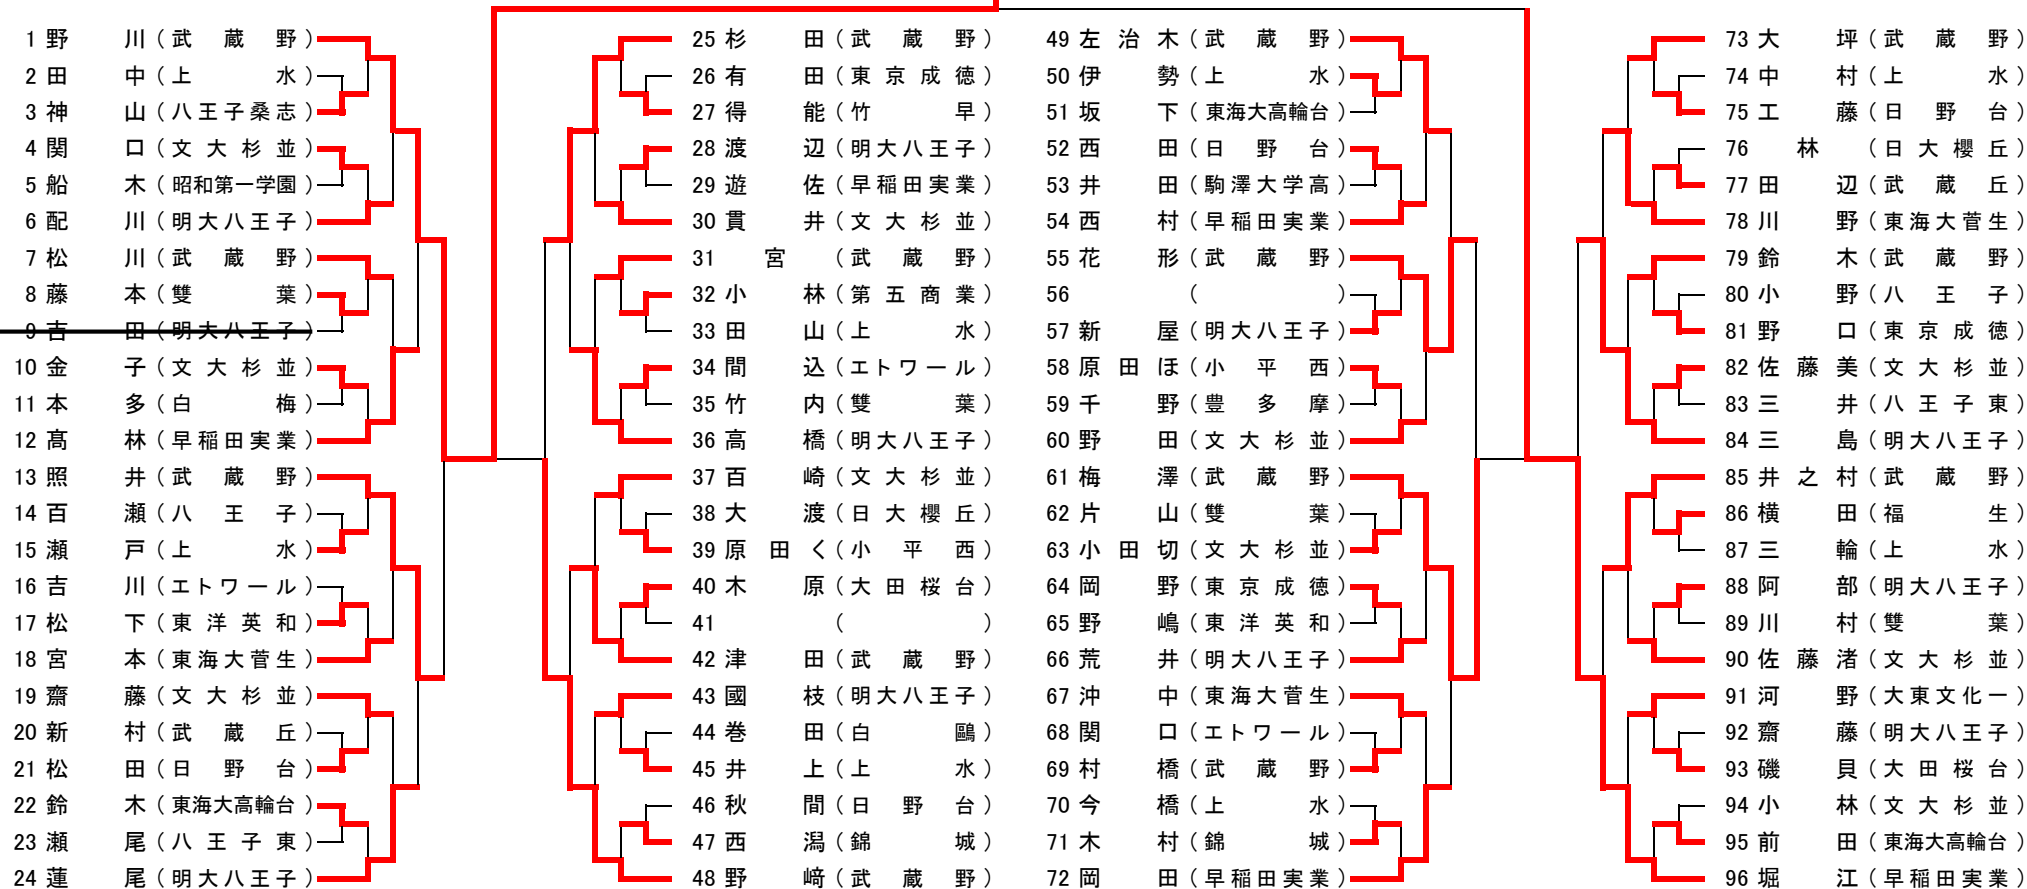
1 野川（武蔵野）
2 田中（上水）
3 神山（八王子桑志）
4 関口（文大杉並）
5 船木（昭和第一学園）
6 配川（明大八王子）
7 松川（武蔵野）
8 藤本（雙葉）
9 吉田（明大八王子）
10 金子（文大杉並）
11 本多（白梅）
12 髙林（早稲田実業）
13 照井（武蔵野）
14 百瀬（八王子）
15 瀬戸（上水）
16 吉川（エトワール）
17 松下（東洋英和）
18 宮本（東海大菅生）
19 齋藤（文大杉並）
20 新村（武蔵丘）
21 松田（日野台）
22 鈴木（東海大高輪台）
23 瀬尾（八王子東）
24 蓮尾（明大八王子）

25 杉田（武蔵野）
26 有田（東京成徳）
27 得能（竹早）
28 渡辺（明大八王子）
29 遊佐（早稲田実業）
30 貫井（文大杉並）
31 宮（武蔵野）
32 小林（第五商業）
33 田山（上水）
34 間込（エトワール）
35 竹内（雙葉）
36 高橋（明大八王子）
37 百崎（文大杉並）
38 大渡（日大櫻丘）
39 原田く（小平西）
40 木原（大田桜台）
41 （）
42 津田（武蔵野）
43 國枝（明大八王子）
44 巻田（白鷗）
45 井上（上水）
46 秋間（日野台）
47 西潟（錦城）
48 野崎（武蔵野）

49 左治木（武蔵野）
50 伊勢（上水）
51 坂下（東海大高輪台）
52 西田（日野台）
53 井田（駒澤大学高）
54 西村（早稲田実業）
55 花形（武蔵野）
56 （）
57 新屋（明大八王子）
58 原田ほ（小平西）
59 千野（豊多摩）
60 野田（文大杉並）
61 梅澤（武蔵野）
62 片山（雙葉）
63 小田切（文大杉並）
64 岡野（東京成徳）
65 野嶋（東洋英和）
66 荒井（明大八王子）
67 沖中（東海大菅生）
68 関口（エトワール）
69 村橋（武蔵野）
70 今橋（上水）
71 木村（錦城）
72 岡田（早稲田実業）

73 大坪（武蔵野）
74 中村（上水）
75 工藤（日野台）
76 林（日大櫻丘）
77 田辺（武蔵丘）
78 川野（東海大菅生）
79 鈴木（武蔵野）
80 小野（八王子）
81 野口（東京成徳）
82 佐藤美（文大杉並）
83 三井（八王子東）
84 三島（明大八王子）
85 井之村（武蔵野）
86 横田（福生）
87 三輪（上水）
88 阿部（明大八王子）
89 川村（雙葉）
90 佐藤渚（文大杉並）
91 河野（大東文化一）
92 齋藤（明大八王子）
93 磯貝（大田桜台）
94 小林（文大杉並）
95 前田（東海大高輪台）
96 堀江（早稲田実業）